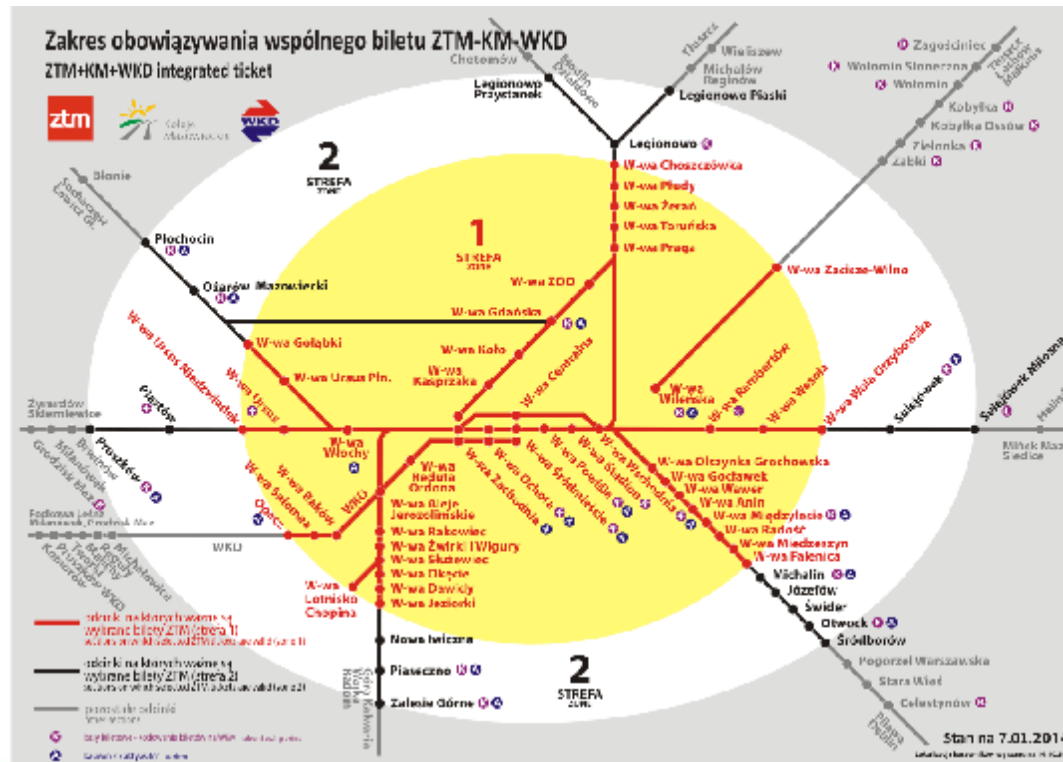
Zakres obowiązywania wspólnego biletu ZTM-KM-WKD
ZTM+KM+WKD integrated ticket

ztm
Koleje Mazowieckie
WKD

2
STREFA
ZONE

1
STREFA
ZONE

2
STREFA
ZONE

Chotomów
Legionowo Przystanek
Wieliszew
Michałów Reginów
Legionowo Piaski
Legionowo
W-wa Choszczówka
W-wa Płudy
W-wa Żerań
W-wa Toruńska
W-wa Praga
W-wa ZOO
W-wa Gdańska
W-wa Koło
W-wa Kasprzaka
W-wa Centralna
Zagościniec
Wołomin Słoneczna
Wołomin
Kobyłka
Kobyłka Ossów
Zielonka
Ząbki
W-wa Zacisze-Wilno
W-wa Wileńska
W-wa Rembertów
W-wa Wesoła
W-wa Wola Grzybowska
Sulejówek
Sulejówek Miłosna
Błonie
Płochocin
Ożarów Mazowiecki
W-wa Gołąbki
W-wa Ursus Pln.
W-wa Ursus Niedźwiadek
W-wa Ursus
Piastów
Pruszków
Żyrardów Skierniewice
W-wa Włochy
W-wa Rakowiec
W-wa Salomea
Opacz
WKD
W-wa Reduta Ordona
W-wa Aleje Jerozolimskie
W-wa Rakowiec
W-wa Żwirki i Wigury
W-wa Służewiec
W-wa Okęcie
W-wa Dawidy
W-wa Jeziorki
W-wa Lotnisko Chopina
W-wa Zachodnia
W-wa Ochota
W-wa Śródmieście
W-wa Powiśle
W-wa Stadion
W-wa Wschodnia
W-wa Olszynka Grochowska
W-wa Gocławek
W-wa Wawer
W-wa Anin
W-wa Międzylesie
W-wa Radość
W-wa Miedzeszyn
W-wa Falenica
Michalin
Józefów
Świder
Otwock
Śródborów
Pogorzel Warszawska
Stara Wieś
Celestynów
Nowa Iwiczna
Piaseczno
Zalesie Górne
Mińsk Maz. Siedlce

odcinki, na których ważne są wybrane bilety ZTM (strefa 1)
odcinki, na których ważne są wybrane bilety ZTM (strefa 2)

Stan na 7.01.2014